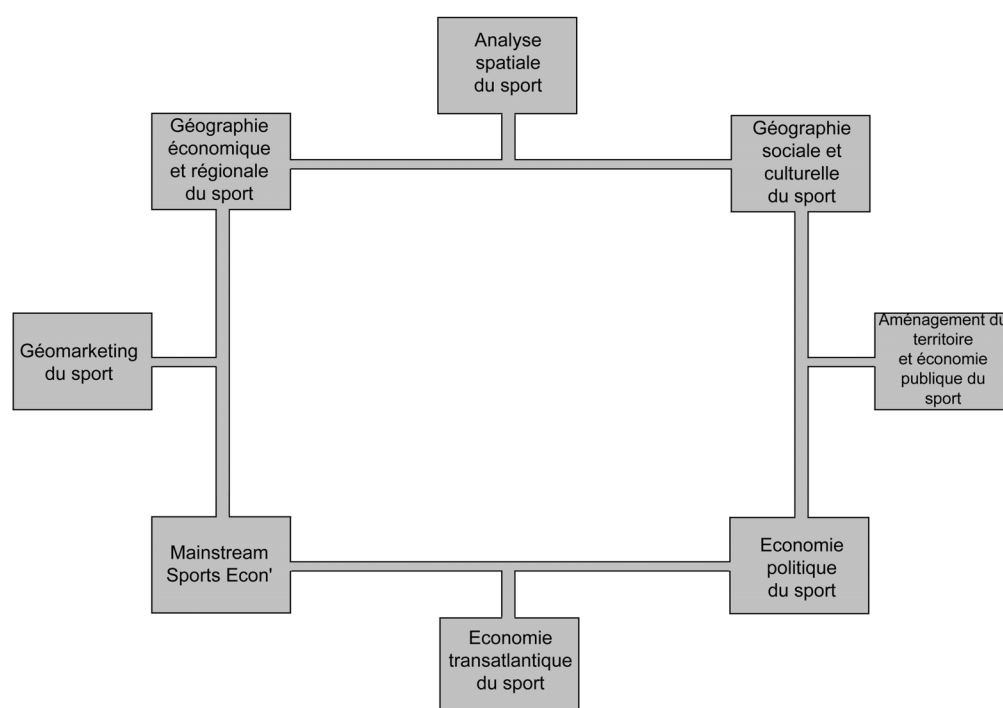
Analyse spatiale du sport

Géographie économique et régionale du sport

Géographie sociale et culturelle du sport

Géomarketing du sport

Aménagement du territoire et économie publique du sport

Mainstream Sports Econ'

Economie politique du sport

Economie transatlantique du sport